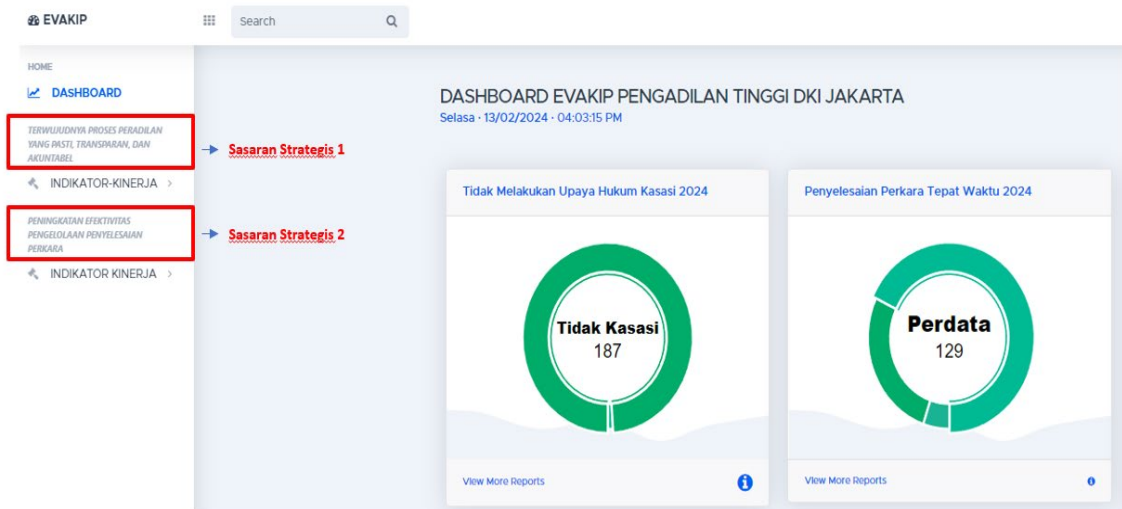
EVAKIP

Search

HOME

DASHBOARD

TERWUJUDNYA PROSES PERADILAN YANG PASTI, TRANSPARAN, DAN AKUNTABEL

Sasaran Strategis 1

INDIKATOR-KINERJA

PENINGKATAN EFEKTIVITAS PENGELOLAAN PENYELESAIAN PERKARA

Sasaran Strategis 2

INDIKATOR KINERJA

DASHBOARD EVAKIP PENGADILAN TINGGI DKI JAKARTA

Selasa · 13/02/2024 · 04:03:15 PM

Tidak Melakukan Upaya Hukum Kasasi 2024

Tidak Kasasi
187

View More Reports

Penyelesaian Perkara Tepat Waktu 2024

Perdata
129

View More Reports